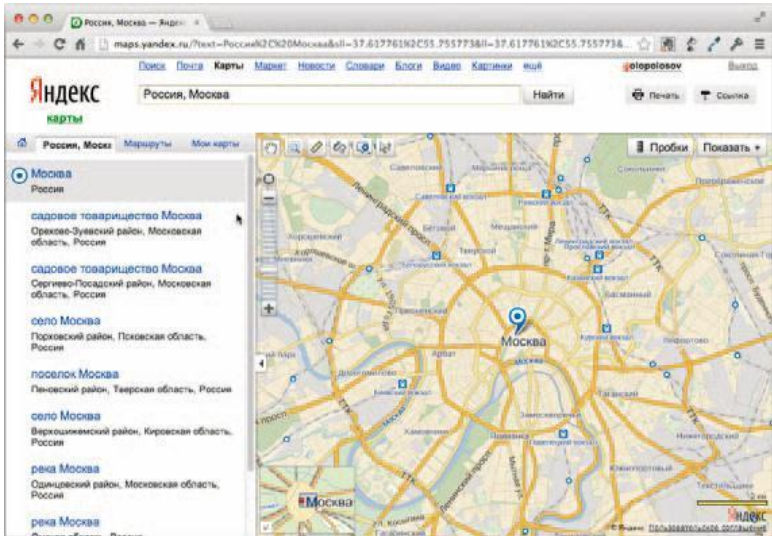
Россия, Москва — Яндекс

maps.yandex.ru/?text=Россия%2C%20Москва&sll=37.617761%2C55.755773&ll=37.617761%2C55.755773&...

Поиск Почта Карты Маркет Новости Словари Блоги Видео Картинки ещё

golopolosov Выход

Яндекс
карты

Россия, Москва

Найти

Печать Ссылка

Россия, Москва Маршруты Мои карты

Пробки Показать

Москва
Россия

садовое товарищество Москва
Орехово-Зуевский район, Московская область, Россия

садовое товарищество Москва
Сергиево-Посадский район, Московская область, Россия

село Москва
Порховский район, Псковская область, Россия

поселок Москва
Пеновский район, Тверская область, Россия

село Москва
Верхошижемский район, Кировская область, Россия

река Москва
Одинцовский район, Московская область, Россия

река Москва

Москва

Арбат

Москва

Яндекс

© Яндекс Пользовательское соглашение